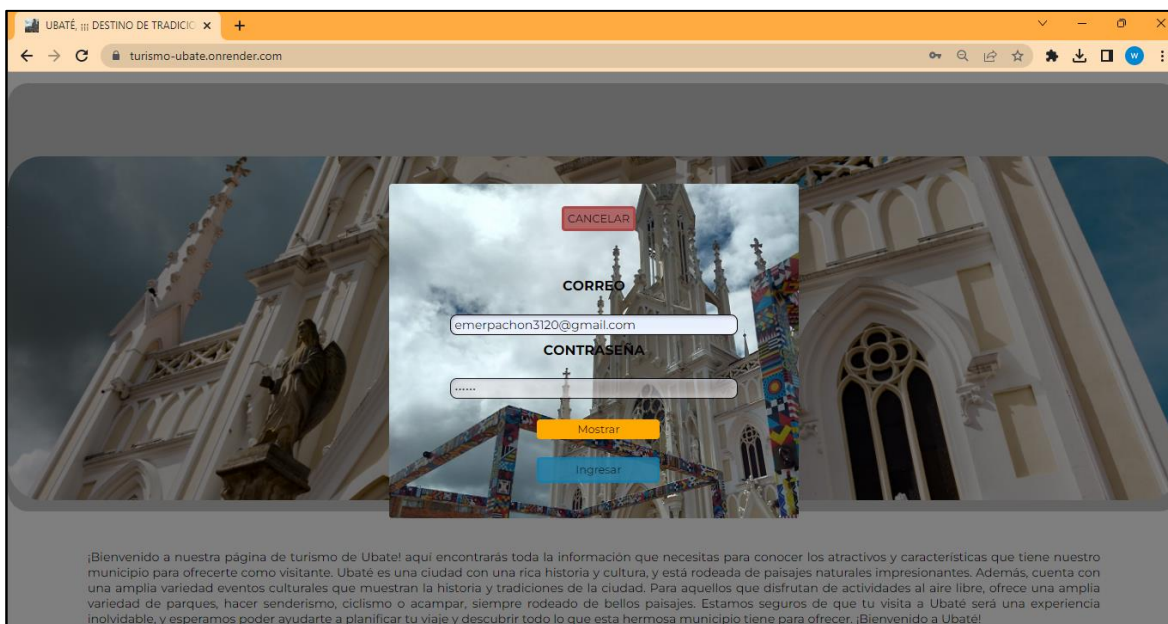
UBATÉ, ¡¡¡ DESTINO DE TRADICIC ×
+
turismo-ubate.onrender.com
W

CANCELAR

CORREO

emerpachon3120@gmail.com

CONTRASEÑA

......

Mostrar

Ingresar

¡Bienvenido a nuestra página de turismo de Ubate! aquí encontrarás toda la información que necesitas para conocer los atractivos y características que tiene nuestro municipio para ofrecerte como visitante. Ubaté es una ciudad con una rica historia y cultura, y está rodeada de paisajes naturales impresionantes. Además, cuenta con una amplia variedad eventos culturales que muestran la historia y tradiciones de la ciudad. Para aquellos que disfrutan de actividades al aire libre, ofrece una amplia variedad de parques, hacer senderismo, ciclismo o acampar, siempre rodeado de bellos paisajes. Estamos seguros de que tu visita a Ubaté será una experiencia inolvidable, y esperamos poder ayudarte a planificar tu viaje y descubrir todo lo que esta hermosa municipio tiene para ofrecer. ¡Bienvenido a Ubaté!